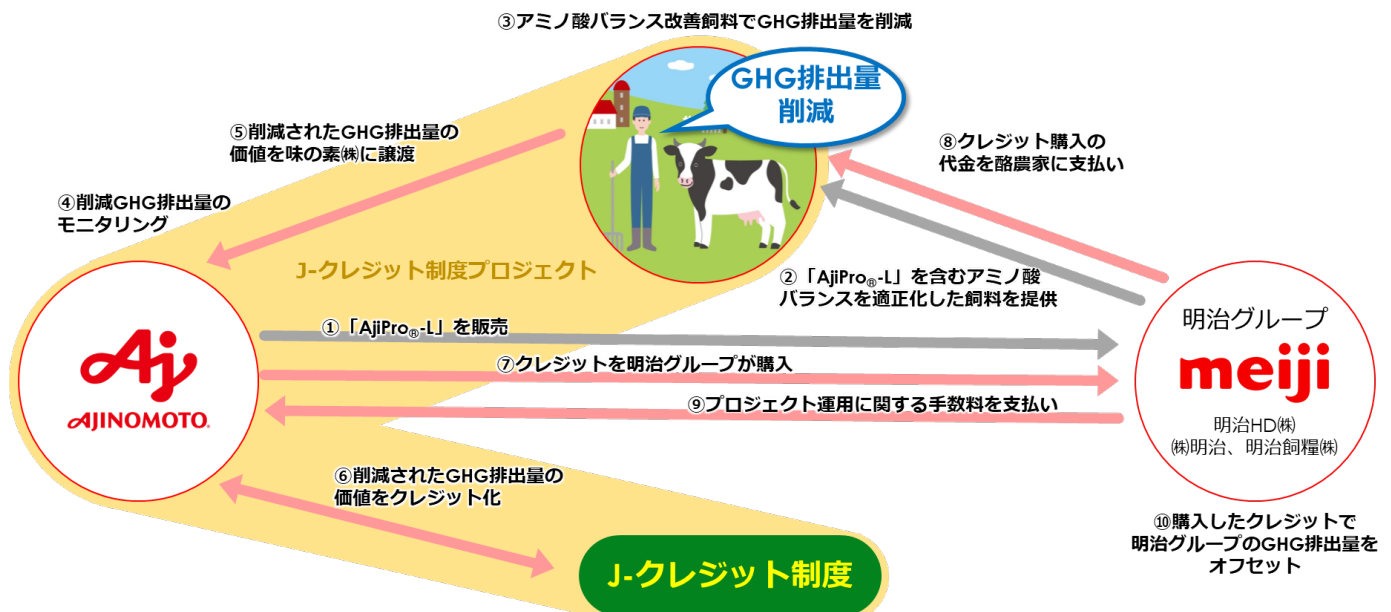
③アミノ酸バランス改善飼料でGHG排出量を削減

GHG排出量削減

⑤削減されたGHG排出量の価値を味の素㈱に譲渡

⑧クレジット購入の代金を酪農家に支払い

④削減GHG排出量のモニタリング

J-クレジット制度プロジェクト

②「AjiPro®-L」を含むアミノ酸バランスを適正化した飼料を提供

明治グループ

①「AjiPro®-L」を販売

Aj
AJINOMOTO.

⑦クレジットを明治グループが購入

meiji

⑨プロジェクト運用に関する手数料を支払い

明治HD㈱
㈱明治、明治飼糧㈱

⑥削減されたGHG排出量の価値をクレジット化

⑩購入したクレジットで明治グループのGHG排出量をオフセット

J-クレジット制度